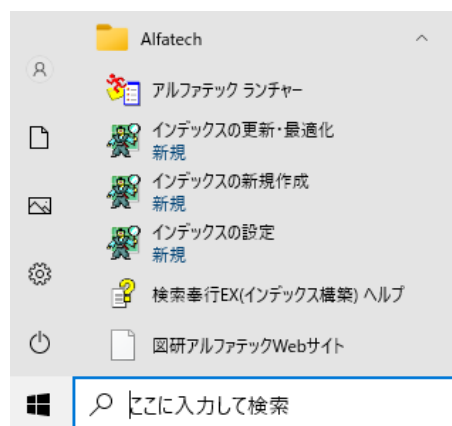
Alfatech

アルファテック ランチャー

インデックスの更新・最適化
新規

インデックスの新規作成
新規

インデックスの設定
新規

検索奉行EX(インデックス構築) ヘルプ

図研アルファテックWebサイト

ここに入力して検索